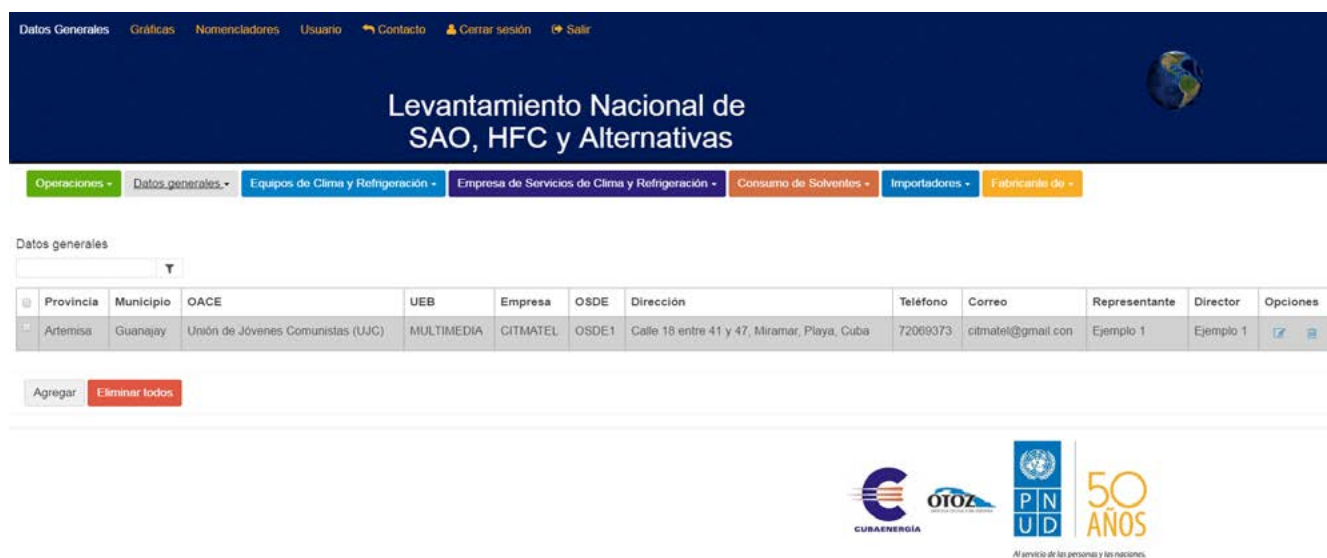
Datos Generales Gráficas Nomencladores Usuario Contacto Cerrar sesión Salir

Levantamiento Nacional de SAO, HFC y Alternativas

Operaciones Datos generales Equipos de Clima y Refrigeración Empresa de Servicios de Clima y Refrigeración Consumo de Solventes Importadores Fabricante de

Datos generales

| | Provincia | Municipio | OACE | UEB | Empresa | OSDE | Dirección | Teléfono | Correo | Representante | Director | Opciones |
|---|---|---|---|---|---|---|---|---|---|---|---|---|
| | Artemisa | Guanajay | Unión de Jóvenes Comunistas (UJC) | MULTIMEDIA | CITMATEL | OSDE1 | Calle 18 entre 41 y 47, Miramar, Playa, Cuba | 72069373 | citmatel@gmail.con | Ejemplo 1 | Ejemplo 1 | |

Agregar Eliminar todos

CUBAENERGÍA
OTOZ
PN UD
50 AÑOS
Al servicio de las personas y las naciones.